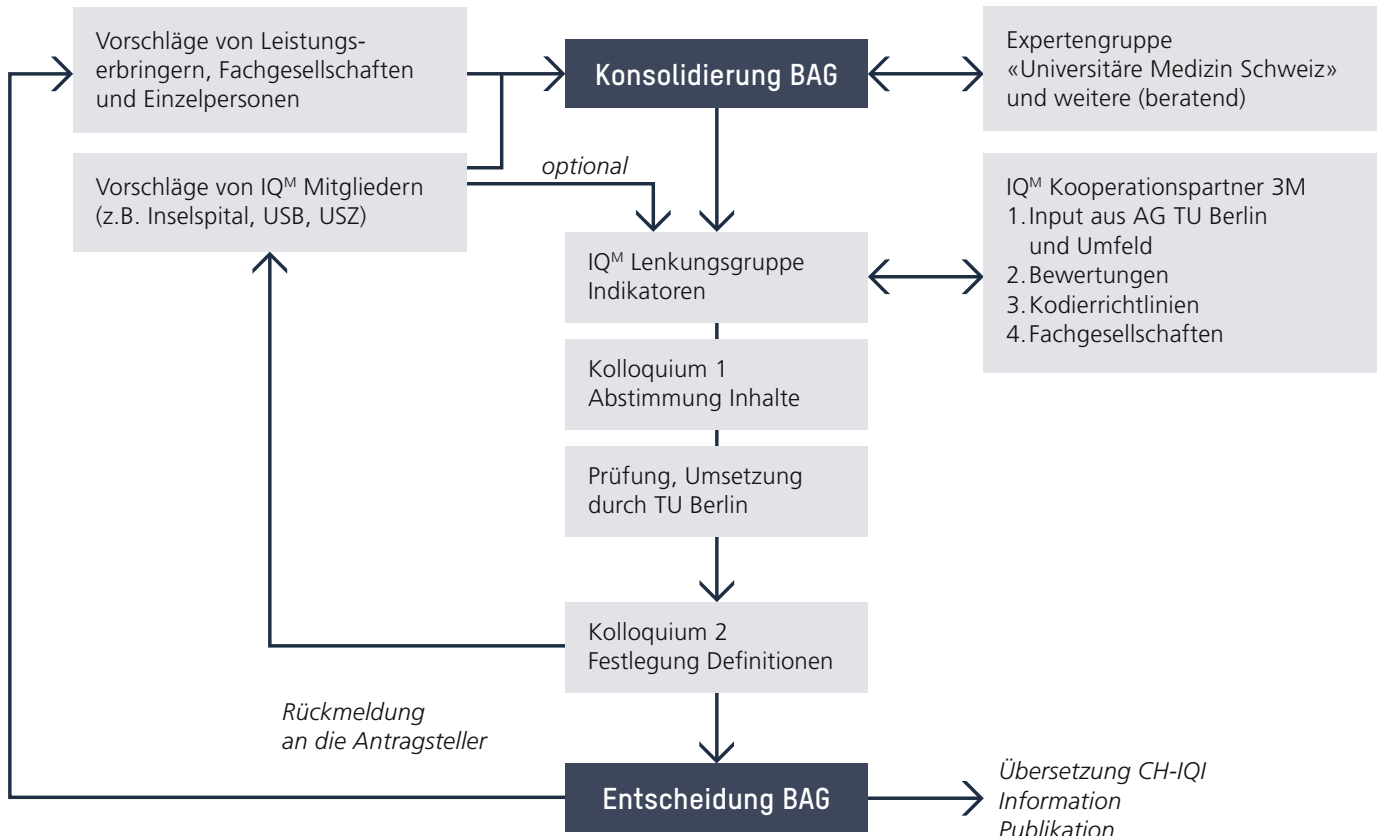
Vorschläge von Leistungserbringern, Fachgesellschaften und Einzelpersonen

Konsolidierung BAG

Expertengruppe «Universitäre Medizin Schweiz» und weitere (beratend)

Vorschläge von IQ$^M$ Mitgliedern (z.B. Inselspital, USB, USZ)

optional

IQ$^M$ Kooperationspartner 3M
1. Input aus AG TU Berlin und Umfeld
2. Bewertungen
3. Kodierrichtlinien
4. Fachgesellschaften

IQ$^M$ Lenkungsgruppe Indikatoren

Kolloquium 1
Abstimmung Inhalte

Prüfung, Umsetzung durch TU Berlin

Kolloquium 2
Festlegung Definitionen

Rückmeldung an die Antragsteller

Entscheidung BAG

Übersetzung CH-IQI
Information
Publikation